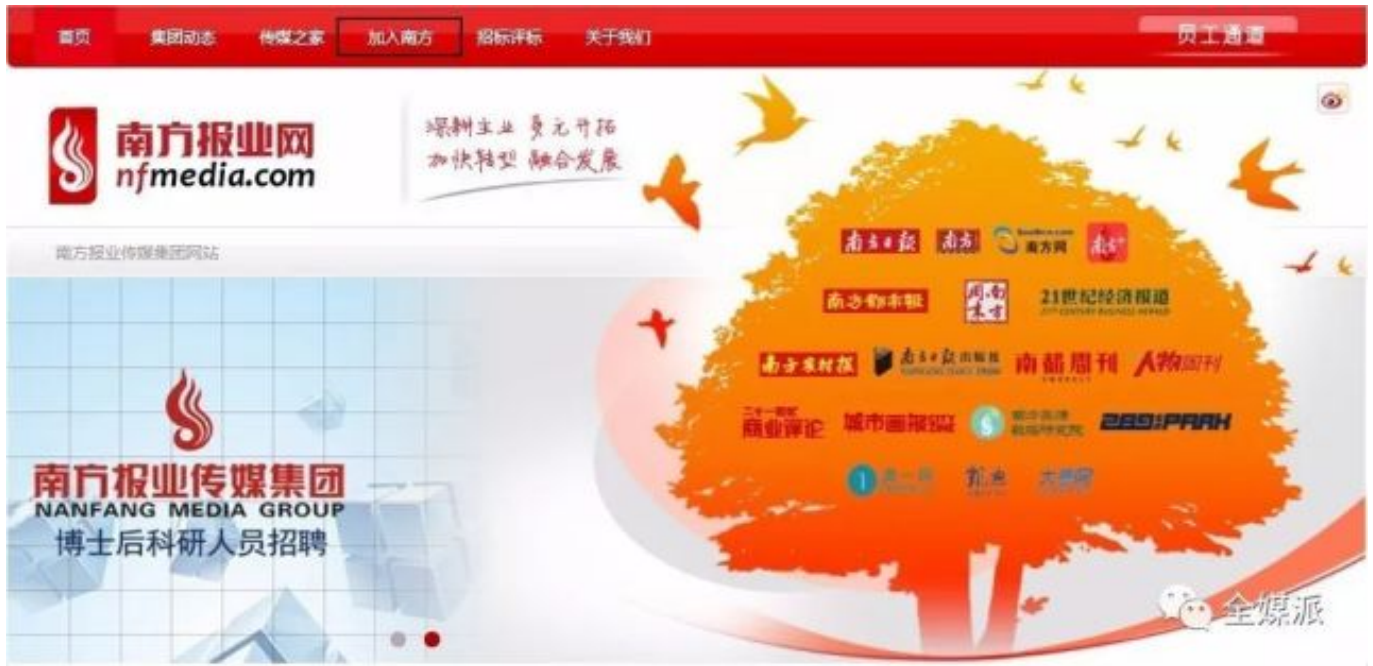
首页 集团动态 传媒之家 加入南方 招标评标 关于我们 员工通道

南方报业网
nfmedia.com

深耕主业 多元开拓
加快转型 融合发展

南方报业传媒集团网站

南方日报 南方 南方网 南方+

南方都市报 周末南方 21世纪经济报道

南方农村报 南方日报出版社 南都周刊 人物周刊

二十一世纪商业评论 城市画报 南方报业 289 PARK

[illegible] 粤港 大洋网

南方报业传媒集团
NANFANG MEDIA GROUP
博士后科研人员招聘

全媒派